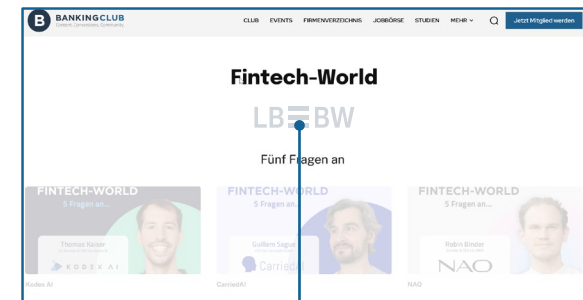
BANKINGCLUB
Content. Connections. Community.

CLUB EVENTS FIRMENVERZEICHNIS JOBBÖRSE STUDIEN MEHR

Jetzt Mitglied werden

Fintech-World

LBBW

Fünf Fragen an

FINTECH-WORLD
5 Fragen an...
Thomas Keiser
KODEX AI
Kodex AI

FINTECH-WORLD
5 Fragen an...
Guillem Sagué
CarriedAI
CarriedAI

FINTECH-WORLD
5 Fragen an...
Robin Binder
NAO
NAO